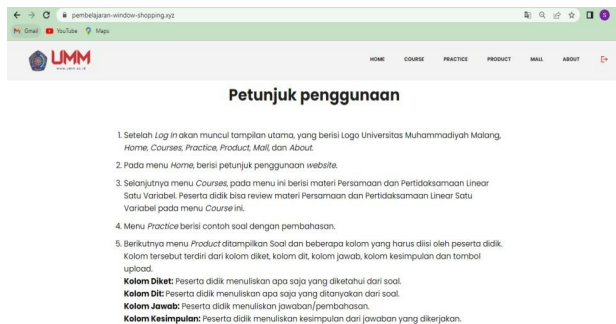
pembelajaran-window-shopping.xyz

Gmail YouTube Maps

UMM
www.umm.ac.id

HOME COURSE PRACTICE PRODUCT MALL ABOUT

Petunjuk penggunaan

1. Setelah *Log In* akan muncul tampilan utama, yang berisi Logo Universitas Muhammadiyah Malang, *Home*, *Courses*, *Practice*, *Product*, *Mall*, dan *About*.

2. Pada menu *Home*, berisi petunjuk penggunaan *website*.

3. Selanjutnya menu *Courses*, pada menu ini berisi materi Persamaan dan Pertidaksamaan Linear Satu Variabel. Peserta didik bisa review materi Persamaan dan Pertidaksamaan Linear Satu Variabel pada menu *Course* ini.

4. Menu *Practice* berisi contoh soal dengan pembahasan.

5. Berikutnya menu *Product* ditampilkan Soal dan beberapa kolom yang harus diisi oleh peserta didik. Kolom tersebut terdiri dari kolom diket, kolom dit, kolom jawab, kolom kesimpulan dan tombol upload.
**Kolom Diket:** Peserta didik menuliskan apa saja yang diketahui dari soal.
**Kolom Dit:** Peserta didik menuliskan apa saja yang ditanyakan dari soal.
**Kolom Jawab:** Peserta didik menuliskan jawaban/pembahasan.
**Kolom Kesimpulan:** Peserta didik menuliskan kesimpulan dari jawaban yang dikerjakan.